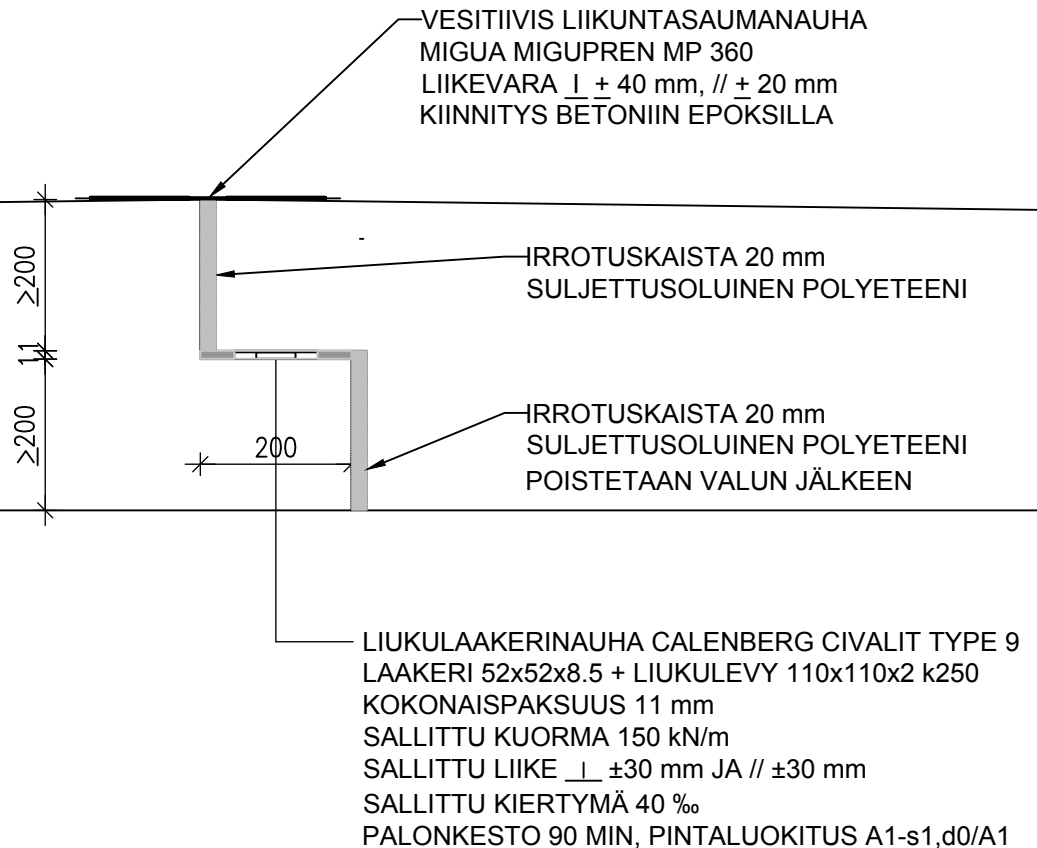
VESITIIVIS LIIKUNTASAUMANAUHA
MIGUA MIGUPREN MP 360
LIIKEVARA $\perp$ $\pm$ 40 mm, // $\pm$ 20 mm
KIINNITYS BETONIIN EPOKSILLA

$\geq$200

11

$\geq$200

IRROTUSKAISTA 20 mm
SULJETTUSOLUINEN POLYETEENI

IRROTUSKAISTA 20 mm
SULJETTUSOLUINEN POLYETEENI
POISTETAAN VALUN JÄLKEEN

200

LIUKULAAKERINAUHA CALENBERG CIVALIT TYPE 9
LAAKERI 52x52x8.5 + LIUKULEVY 110x110x2 k250
KOKONAISPAKSUUS 11 mm
SALLITTU KUORMA 150 kN/m
SALLITTU LIIKE $\perp$ ±30 mm JA // ±30 mm
SALLITTU KIERTYMÄ 40 ‰
PALONKESTO 90 MIN, PINTALUOKITUS A1-s1,d0/A1